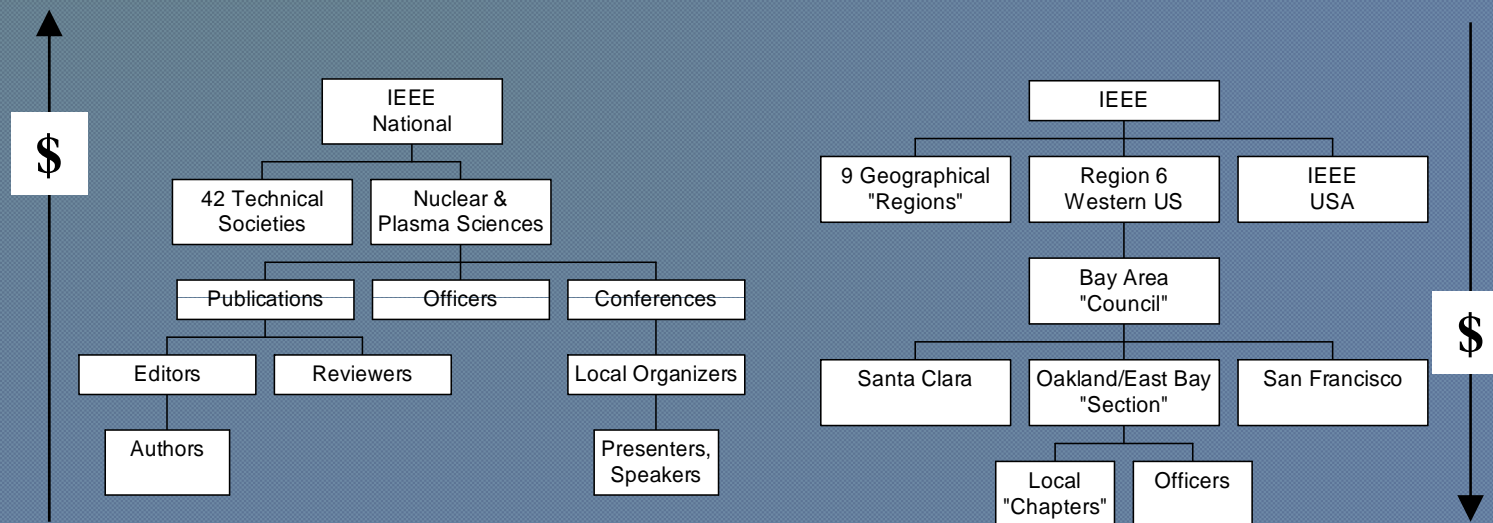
$

IEEE National

42 Technical Societies

Nuclear & Plasma Sciences

Publications

Officers

Conferences

Editors

Reviewers

Local Organizers

Authors

Presenters, Speakers

IEEE

9 Geographical "Regions"

Region 6 Western US

IEEE USA

Bay Area "Council"

Santa Clara

Oakland/East Bay "Section"

San Francisco

Local "Chapters"

Officers

$